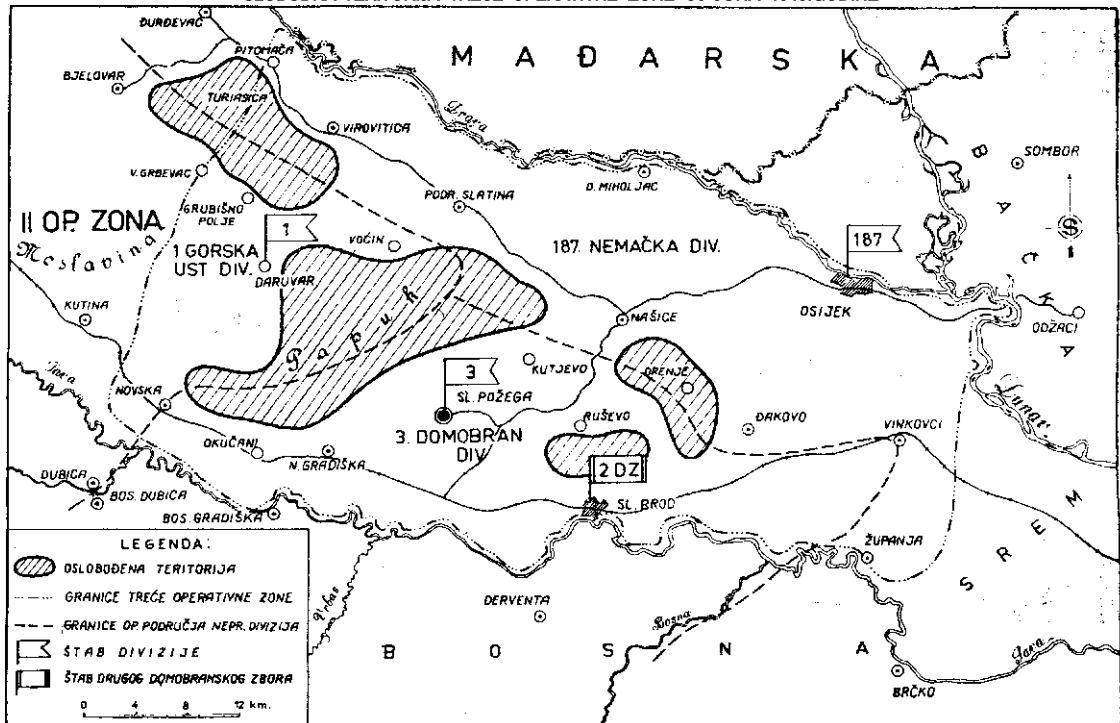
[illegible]

MAĐARSKA

ĐURĐEVAC
PITOMAČA
BJELOVAR
TURIJASICA
VIROVITICA
V. GRĐEVAC
GRUBIŠNO POLJE
PODR. SLATINA
D. MIHOLJAC
SOMBOR
BAČKA
Drava

II OP. ZONA
Moslavina
1 GORSKA UST. DIV.
1
VOĆIN
DARUVAR
187. NEMAČKA DIV.
187
Papuk
KUTINA
NAŠICE
OSIJEK
ODŽACI
KUTJEVO
DRENJE
Sava
NOVSKA
3
SL. POŽEGA
3. DOMOBRAN DIV.
RUŠEVO
ĐAKOVO
VINKOVCI
Dunav
OKUČANI
N. GRADIŠKA
2 DZ
DUBICA
BOS. DUBICA
SL. BROD
BOS. GRADIŠKA
SREM
ŽUPANJA
Vrbas
DERVENTA
Bosna
BOSNA
BRČKO
Sava
S

LEGENDA:
OSLOBOĐENA TERITORIJA
GRANICE TREĆE OPERATIVNE ZONE
GRANICE OP. PODRUČJA NEPR. DIVIZIJA
ŠTAB DIVIZIJE
ŠTAB DRUGOG DOMOBRANSKOG ZBORA
0 4 8 12 km.